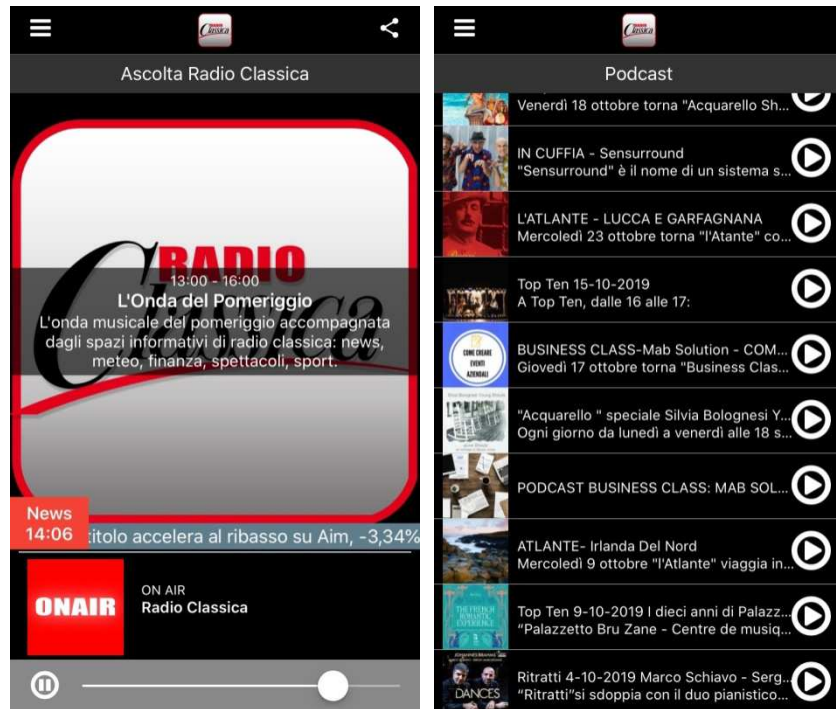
Ascolta Radio Classica

RADIO Classica

13:00 - 16:00
L'Onda del Pomeriggio
L'onda musicale del pomeriggio accompagnata dagli spazi informativi di radio classica: news, meteo, finanza, spettacoli, sport.

News
14:06
titolo accelera al ribasso su Aim, -3,34%

ONAIR
ON AIR
Radio Classica

Podcast

Venerdì 18 ottobre torna "Acquarello Sh...

IN CUFFIA - Sensurround
"Sensurround" è il nome di un sistema s...

L'ATLANTE - LUCCA E GARFAGNANA
Mercoledì 23 ottobre torna "l'Atante" co...

Top Ten 15-10-2019
A Top Ten, dalle 16 alle 17:

COME CREARE EVENTI AZIENDALI
BUSINESS CLASS-Mab Solution - COM...
Giovedì 17 ottobre torna "Business Clas...

"Acquarello " speciale Silvia Bolognesi Y...
Ogni giorno da lunedì a venerdì alle 18 s...

PODCAST BUSINESS CLASS: MAB SOL...

ATLANTE- Irlanda Del Nord
Mercoledì 9 ottobre "l'Atlante" viaggia in...

THE FRENCH ROMANTIC EXPERIENCE
Top Ten 9-10-2019 I dieci anni di Palazz...
"Palazzetto Bru Zane - Centre de musiq...

DANCES
Ritratti 4-10-2019 Marco Schiavo - Serg...
"Ritratti"si sdoppia con il duo pianistico...